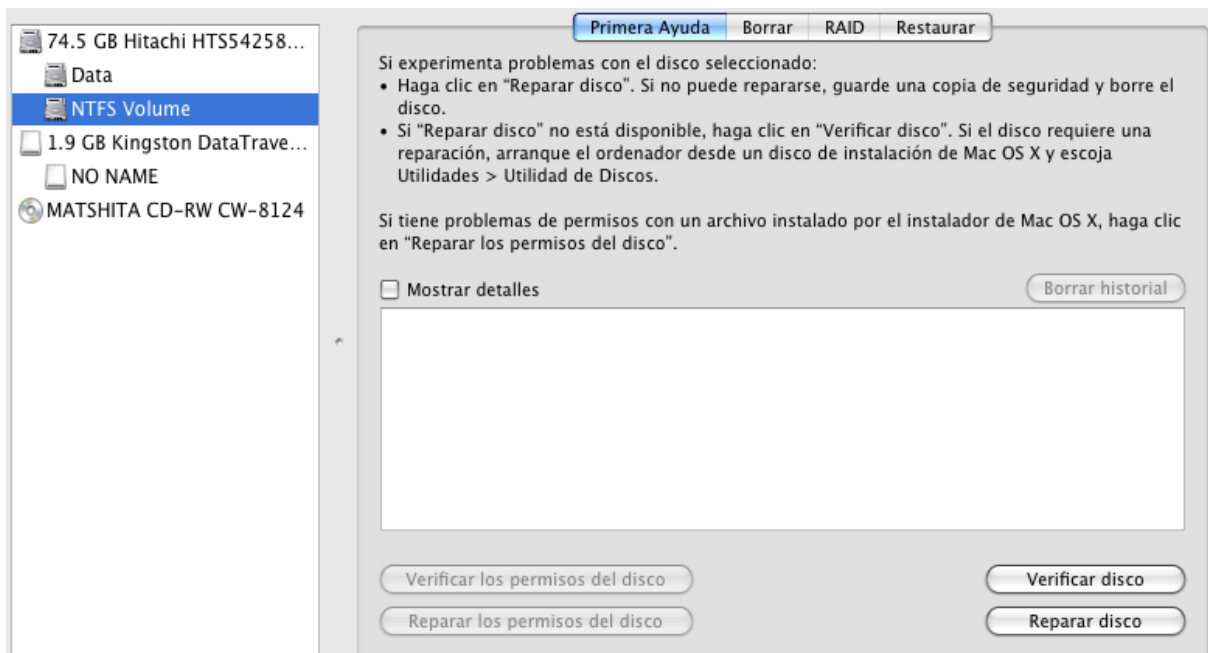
74.5 GB Hitachi HTS54258...
Data
NTFS Volume
1.9 GB Kingston DataTrave...
NO NAME
MATSHITA CD-RW CW-8124

Primera Ayuda | Borrar | RAID | Restaurar

Si experimenta problemas con el disco seleccionado:
• Haga clic en “Reparar disco”. Si no puede repararse, guarde una copia de seguridad y borre el disco.
• Si “Reparar disco” no está disponible, haga clic en “Verificar disco”. Si el disco requiere una reparación, arranque el ordenador desde un disco de instalación de Mac OS X y escoja Utilidades > Utilidad de Discos.

Si tiene problemas de permisos con un archivo instalado por el instalador de Mac OS X, haga clic en “Reparar los permisos del disco”.

Mostrar detalles

Borrar historial

Verificar los permisos del disco

Reparar los permisos del disco

Verificar disco

Reparar disco